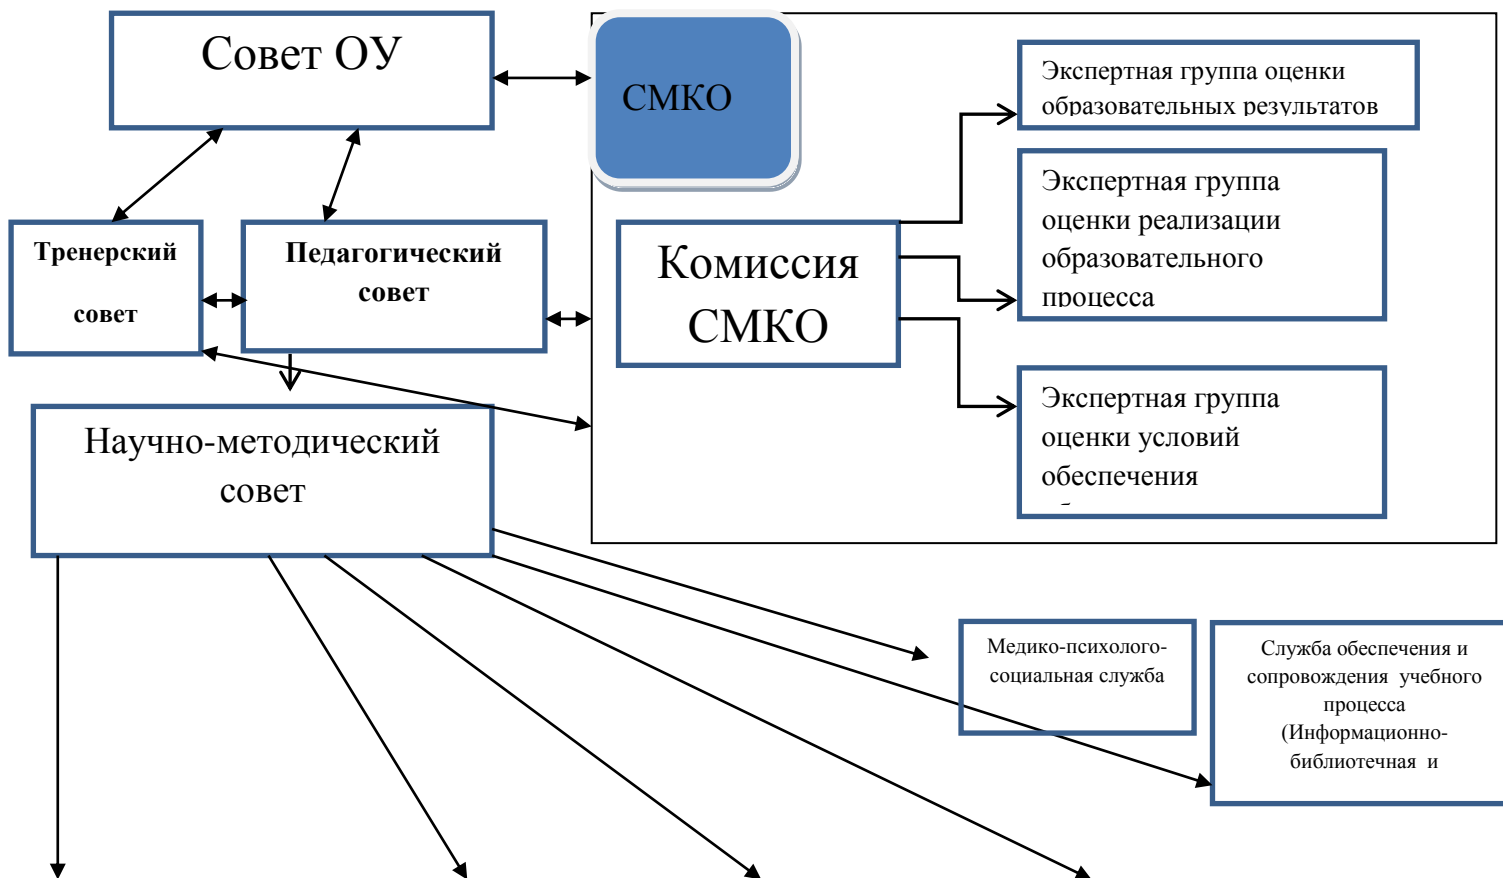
Совет ОУ

СМКО

Экспертная группа оценки образовательных результатов

Экспертная группа оценки реализации образовательного процесса

Тренерский совет

Педагогический совет

Комиссия СМКО

Экспертная группа оценки условий обеспечения

Научно-методический совет

Медико-психолого-социальная служба

Служба обеспечения и сопровождения учебного процесса (Информационно-библиотечная и